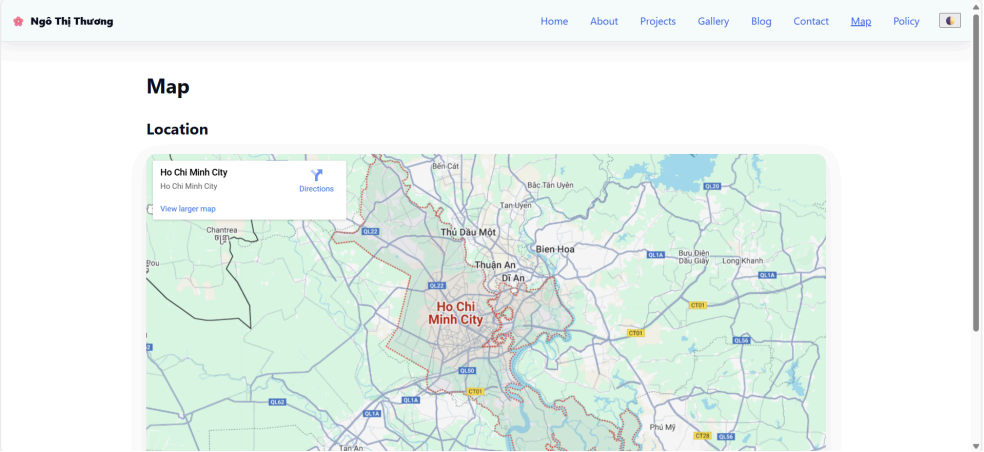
Ngô Thị Thương

Home About Projects Gallery Blog Contact Map Policy

Map

Location

Ho Chi Minh City
Ho Chi Minh City
Directions
View larger map

Bến Cát
Bắc Tân Uyên
Tân Uyên
QL20
QL22
Chantrea
Thủ Dầu Một
Biên Hòa
Thuận An
Dĩ An
QL1A
Bửu Điền Dầu Giây
Long Khánh
QL1A
Pou
Ho Chi Minh City
CT01
CT01
QL56
QL50
CT01
QL62
QL1A
QL1A
Phú Mỹ
CT28
QL56
Tân An